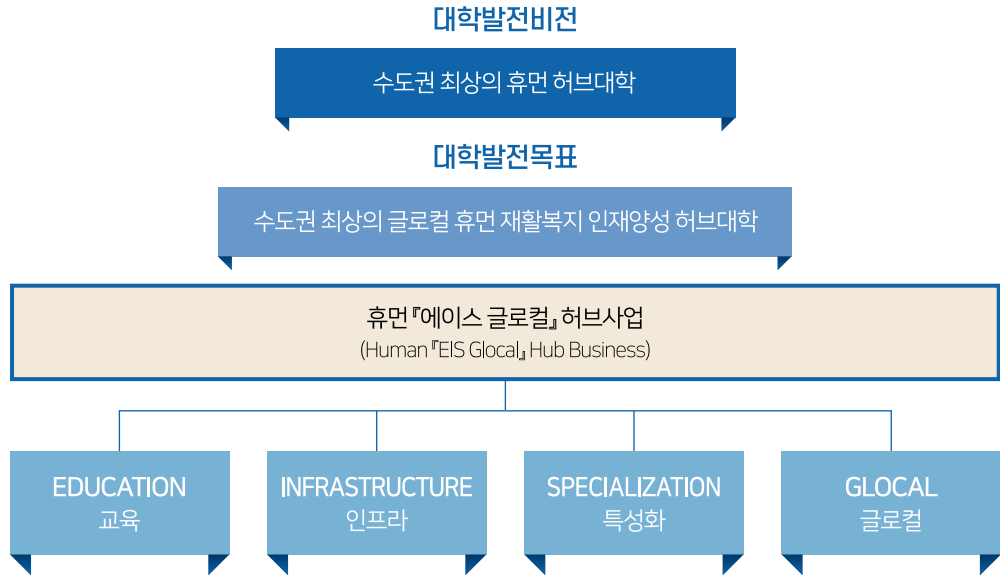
대학발전비전

수도권 최상의 휴먼 허브대학

대학발전목표

수도권 최상의 글로컬 휴먼 재활복지 인재양성 허브대학

휴먼『에이스 글로컬』허브사업
(Human『EIS Glocal』Hub Business)

EDUCATION
교육

INFRASTRUCTURE
인프라

SPECIALIZATION
특성화

GLOCAL
글로컬